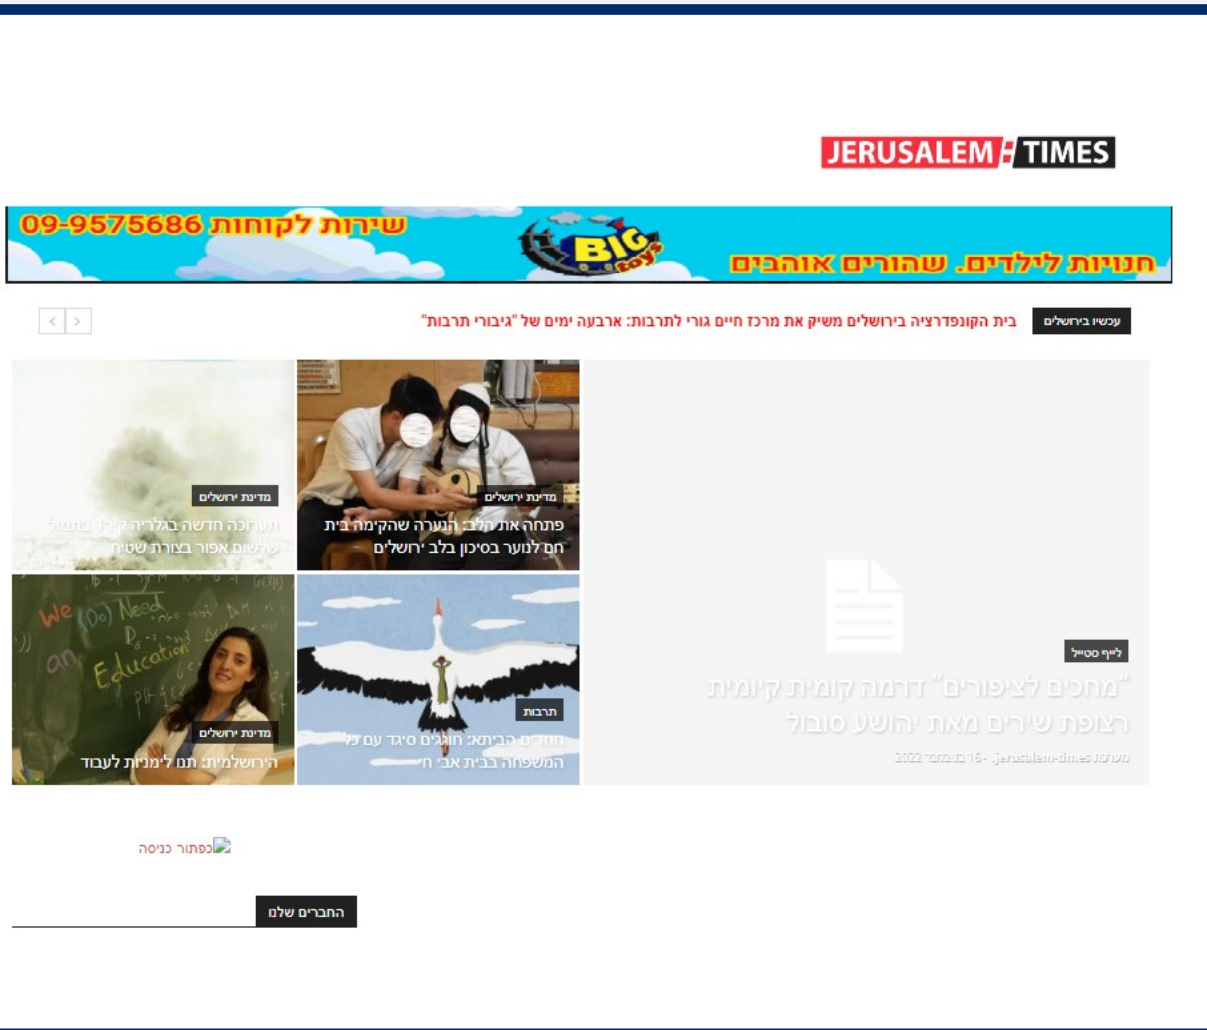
JERUSALEM TIMES

שירות לקוחות 09-9575686
BIG toys
חנויות לילדים. שהורים אוהבים

עכשיו בירושלים
בית הקונפדרציה בירושלים משיק את מרכז חיים גורי לתרבות: ארבעה ימים של "גיבורי תרבות"

לייף סטייל
"מחכים לציפורים" דרמה קומית קיומית רצופת שירים מאת יהושע סובול
מערכת jerusalem-times - 16 בנובמבר 2022

מדינת ירושלים
פתחה את הלב: הנערה שהקימה בית חם לנוער בסיכון בלב ירושלים

מדינת ירושלים
תערוכה חדשה בגלריה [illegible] שלשום אפור בצורת שטיח

תרבות
חוזרים הביתה: חוגגים סיגד עם כל המשפחה בבית אבי חי

מדינת ירושלים
הירושלמית: תנו לימניות לעבוד

We (Do) Need Education

כפתור כניסה

החברים שלנו